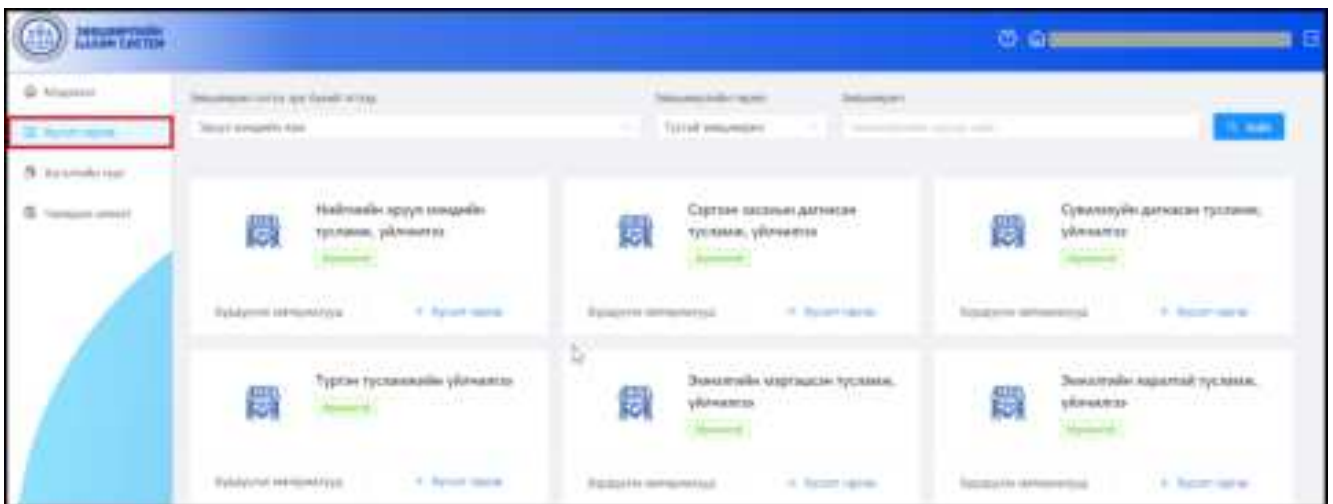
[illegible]

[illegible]
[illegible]
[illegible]
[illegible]

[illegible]
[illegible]
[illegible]
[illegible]
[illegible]
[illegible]

Нийтлэгийн эрүүл мэндийн тусламж, үйлчилгээ
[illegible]
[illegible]
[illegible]

Сэргээн засахын дагнасан тусламж, үйлчилгээ
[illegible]
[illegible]
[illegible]

Сувилахуйн дагнасан тусламж, үйлчилгээ
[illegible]
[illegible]
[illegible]

Түргэн тусламжийн үйлчилгээ
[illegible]
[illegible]
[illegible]

Эмнэлгийн мэргэшсэн тусламж, үйлчилгээ
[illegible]
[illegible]
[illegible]

Эмнэлгийн нарийвчилсан тусламж, үйлчилгээ
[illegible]
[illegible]
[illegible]